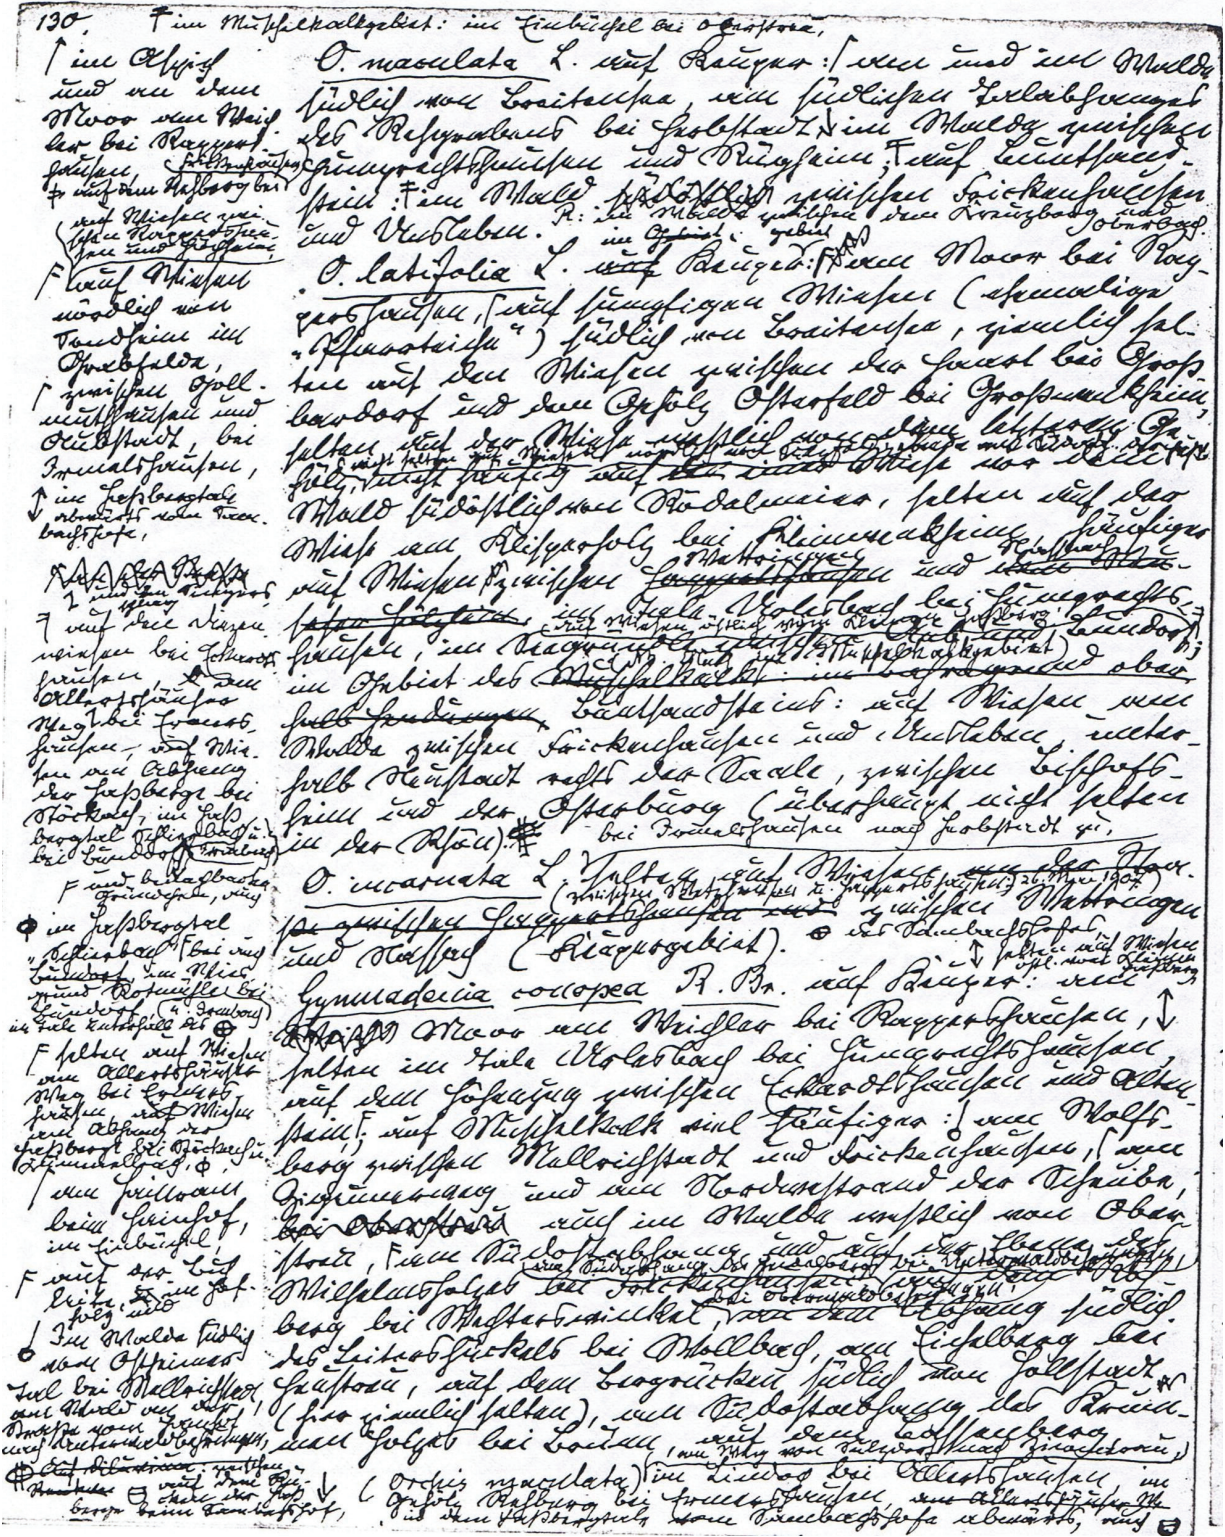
130. F im Muschelkalkgebiet: im Linsbühl bei Obersfeld.

O. maculata L. auf Bauger: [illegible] und im Walde südlich von Breitenbach, am südlichen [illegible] des Rhönrandes bei Frohstadt; im Walde zwischen Gumpertshausen und Burgheim; auf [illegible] stein; im Walde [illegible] zwischen Frickenhausen und Unsleben. R: im Walde zwischen dem Kreuzberg und Schönberg.

O. latifolia L. auf Bauger: im Moor bei Roggershausen, auf sumpfigen Wiesen (ehemalige „Schwarzteiche") südlich von Breitenbach, ziemlich selten auf den Wiesen zwischen der Forst bei Großbardorf und dem Gehölz Osterfeld bei Großmannheim, selten auf der Wiese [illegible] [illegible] Wald südöstlich von Rodelmaier, selten auf der Wiese am Klingenholz bei Kleineibstadt, häufiger auf Wiesen zwischen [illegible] und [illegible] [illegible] im Tale Volkbach bei Gumpertshausen, im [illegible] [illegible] im Gebiet des Muschelkalks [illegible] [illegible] Wald südwestlich: auf Wiesen am Walde zwischen Frickenhausen und Unsleben, unterhalb Neustadt nahe der Saale, zwischen Bischofsheim und der Osterburg (überhaupt nicht selten in der Rhön).
bei Romelshausen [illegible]

O. incarnata L. selten auf Wiesen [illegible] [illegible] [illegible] 26. Mai 1907 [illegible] zwischen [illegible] und Massey (Bauggebiet). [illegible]

Gymnadenia conopea R. Br. auf Bauger: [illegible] Moor am Weiher bei Roggershausen, selten im Tale Volkbach bei Gumpertshausen, auf dem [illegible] zwischen Eckartshausen und Alten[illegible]; auf Muschelkalk viel häufiger: am Wolfsberg zwischen Wollbach und Brückenhausen, am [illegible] und am Nordwestrande der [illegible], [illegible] auf im Walde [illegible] von Oberstreu, am Nordostabhang und auf der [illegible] Wilhelmshöhe bei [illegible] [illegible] berg bei Mellrichstadt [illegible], am Abhang südlich des Leitenbergs bei Wollbach, am Eichelberg bei Saal, auf dem Bergrücken südlich von Hollstadt (hier ziemlich selten), am Südabhang des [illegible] am Holz bei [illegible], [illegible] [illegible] (Orchis maculata) im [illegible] bei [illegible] im Gehölz Hallberg bei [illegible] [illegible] in dem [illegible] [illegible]

im Moor an dem Weiher bei Roggershausen, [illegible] auf dem Heßberg bei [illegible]
auf Wiesen zwischen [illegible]
F auf Wiesen nördlich von Sondheim im Grabfelde,
F zwischen Spellershausen und Oberstadt, bei Irmelshausen,
im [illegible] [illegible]
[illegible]
F auf den Wiesen bei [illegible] hausen bei Gollmuth, am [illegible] Weg bei Irmelshausen, und Wiesen am Abhang des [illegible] bei Stockheim, im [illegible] bei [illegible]
F am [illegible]
im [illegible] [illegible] bei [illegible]
F selten auf Wiesen am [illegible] bei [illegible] auf Wiesen am Abhang des Heßberg bei Stockheim
am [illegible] beim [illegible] im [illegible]
F auf der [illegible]
Im Walde südlich vom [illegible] bei Mellrichstadt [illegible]
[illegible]